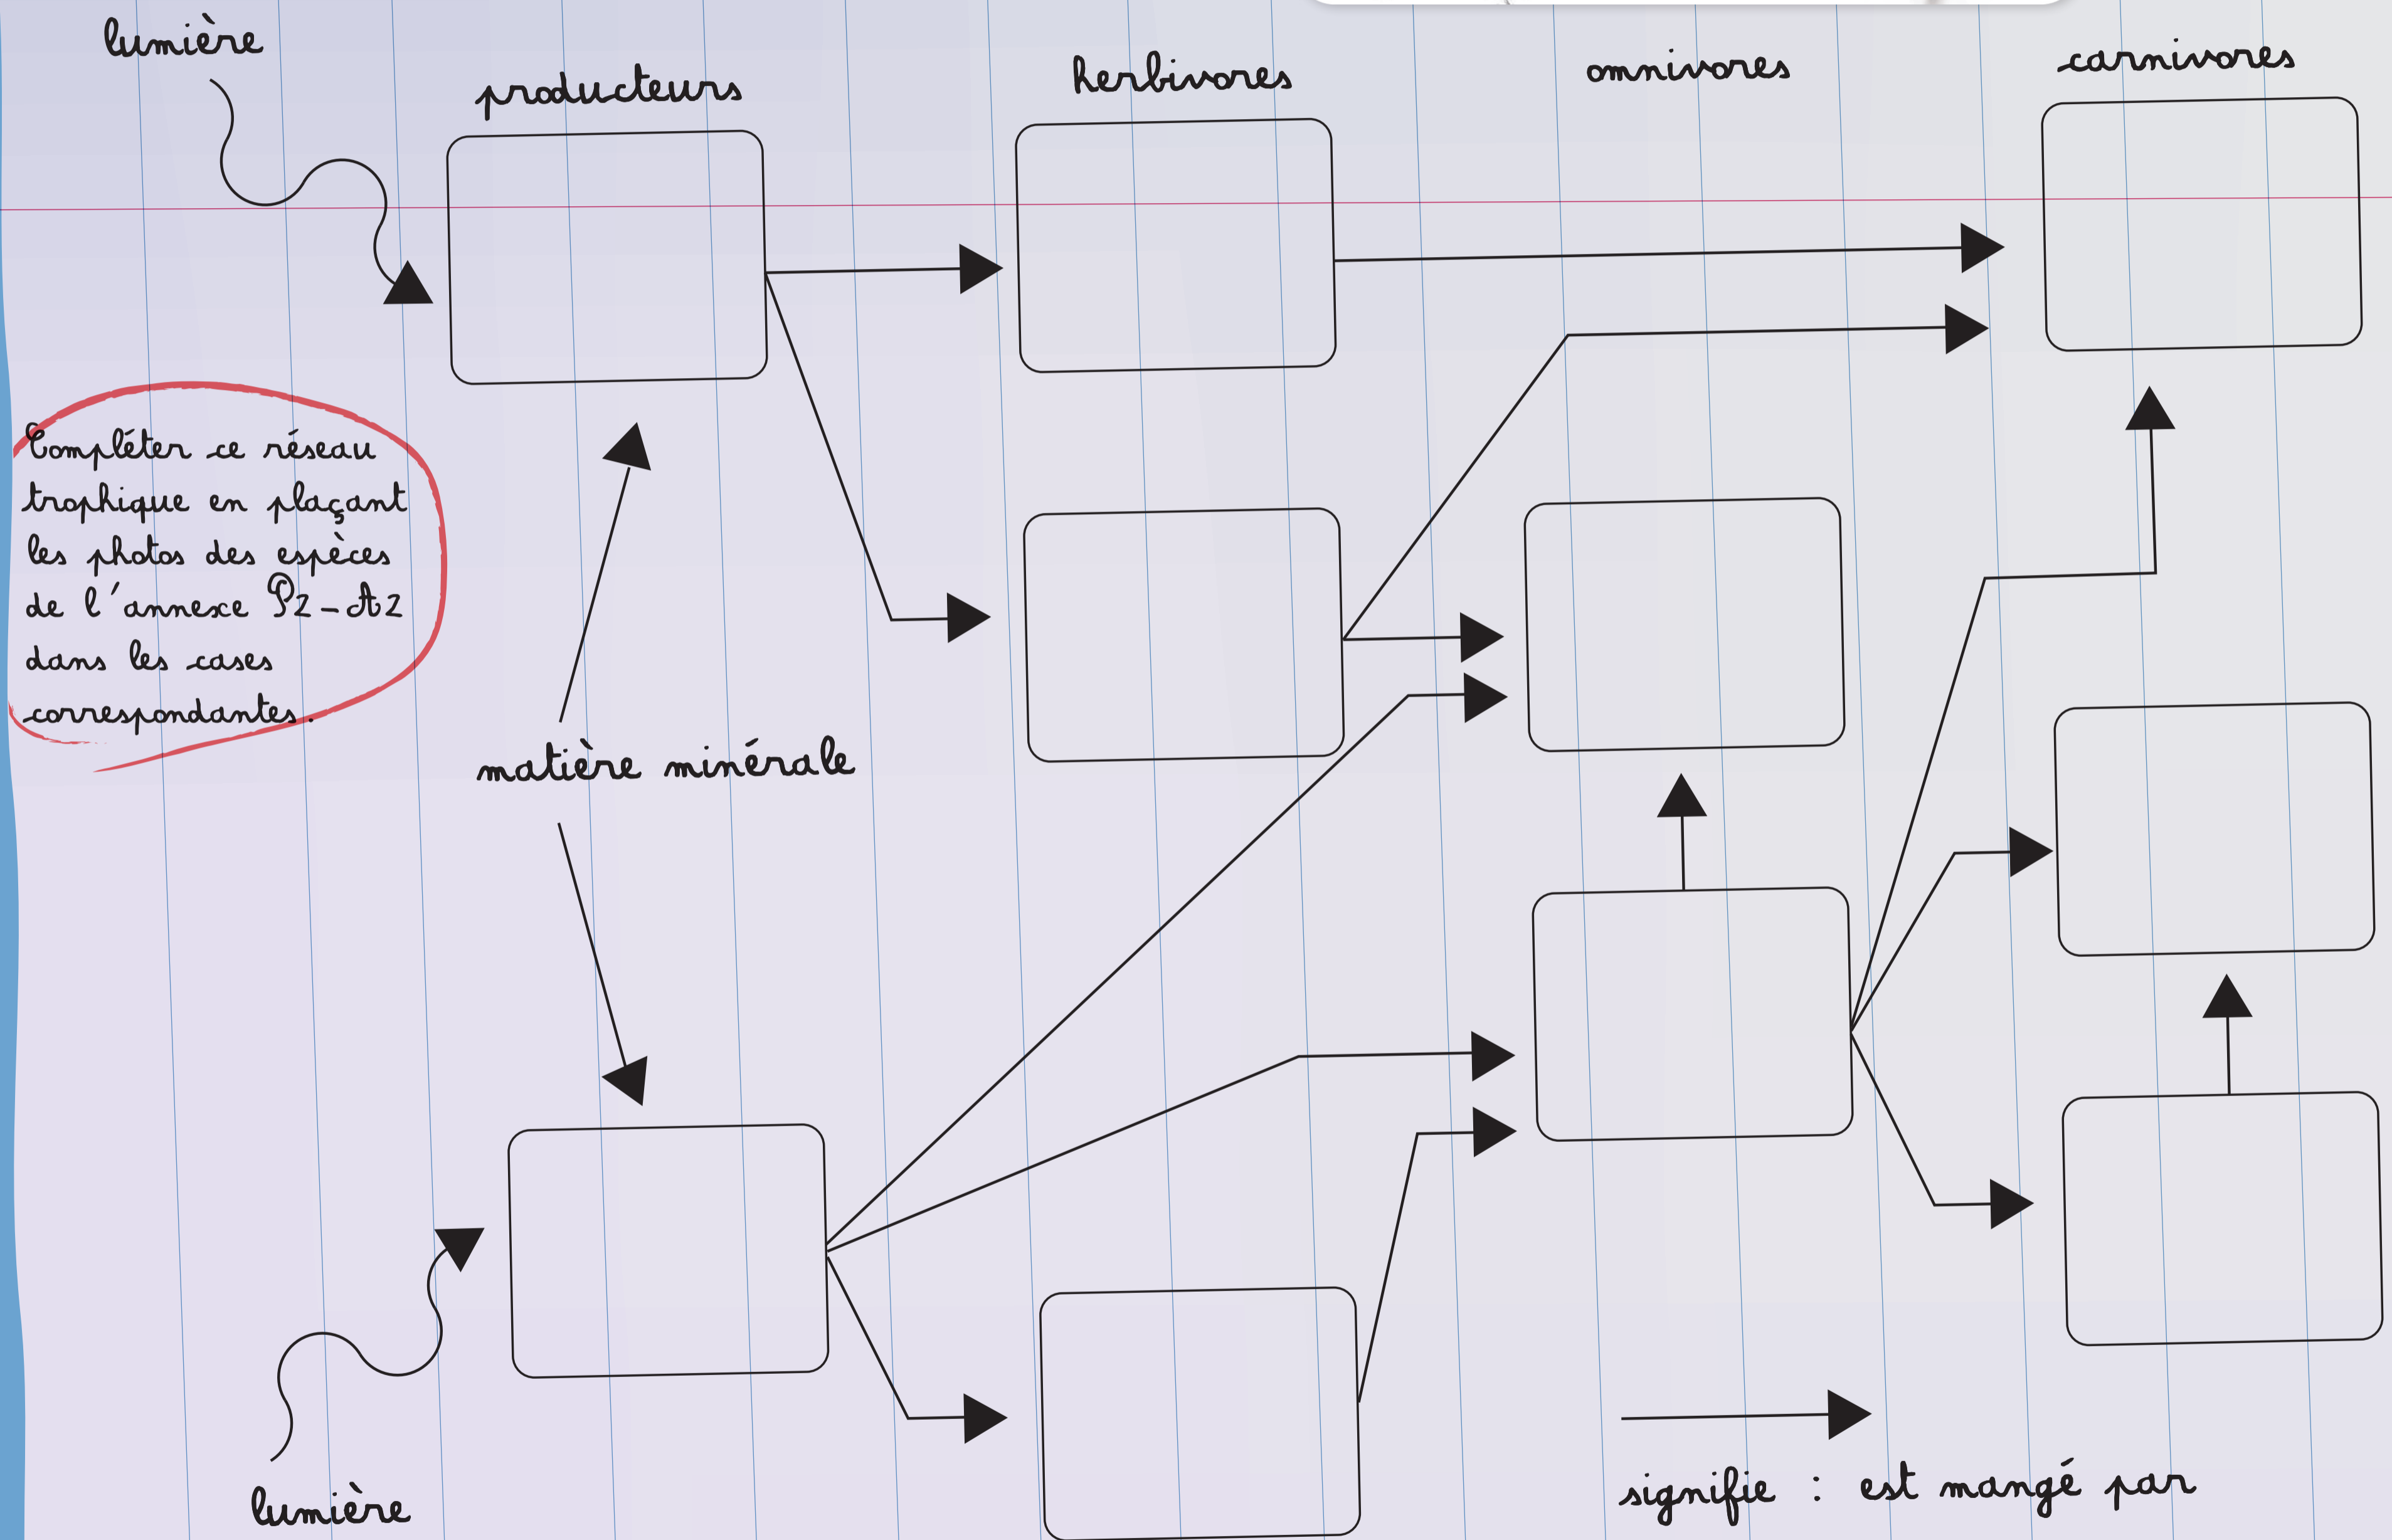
lumière

producteurs

herbivores

omnivores

carnivores

Compléter ce réseau trophique en plaçant les photos des espèces de l'annexe P2-A2 dans les cases correspondantes.

matière minérale

lumière

signifie : est mangé par